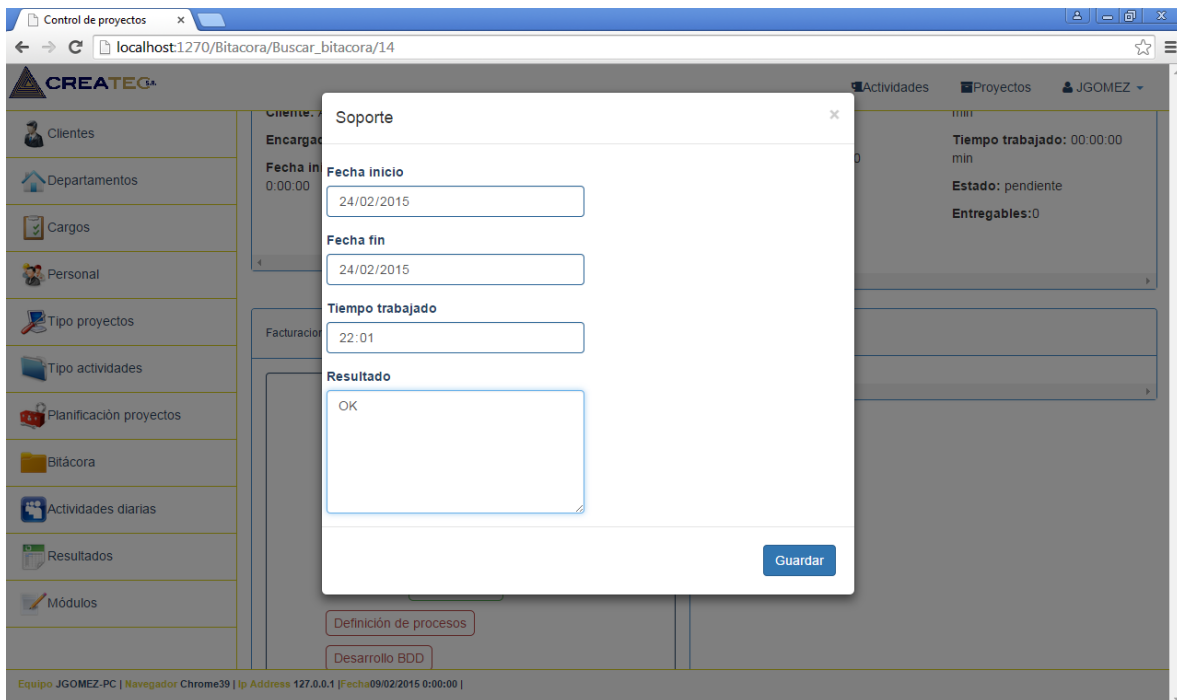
Control de proyectos ×

localhost:1270/Bitacora/Buscar_bitacora/14

CREATEC S.A.

Actividades

Proyectos

JGOMEZ

Clientes

Departamentos

Cargos

Personal

Tipo proyectos

Tipo actividades

Planificación proyectos

Bitácora

Actividades diarias

Resultados

Módulos

Cliente: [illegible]

Encargad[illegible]

Fecha in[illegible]

0:00:00

min

Tiempo trabajado: 00:00:00 min

Estado: pendiente

Entregables:0

Facturacion

Definición de procesos

Desarrollo BDD

Soporte

×

Fecha inicio

24/02/2015

Fecha fin

24/02/2015

Tiempo trabajado

22:01

Resultado

OK

Guardar

Equipo JGOMEZ-PC | Navegador Chrome39 | Ip Address 127.0.0.1 | Fecha09/02/2015 0:00:00 |